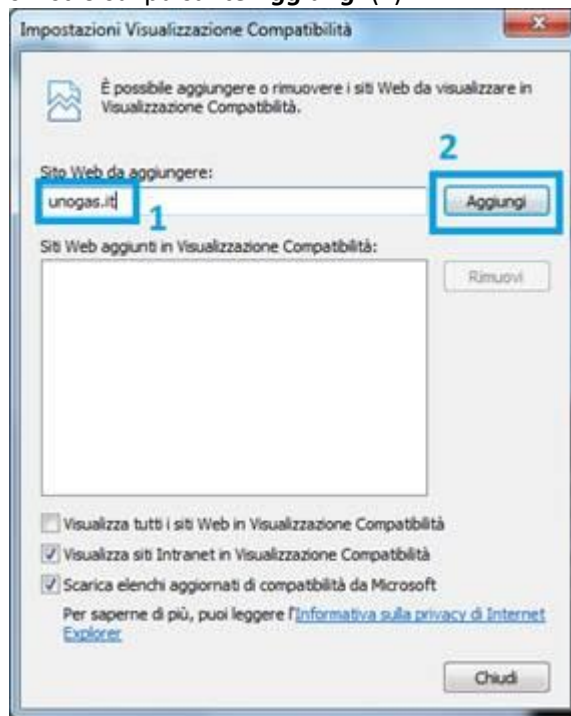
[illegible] Aggiungi (2)

Impostazioni Visualizzazione Compatibilità

È possibile aggiungere o rimuovere i siti Web da visualizzare in Visualizzazione Compatibilità.

Sito Web da aggiungere:

unogas.it

1

2

Aggiungi

Siti Web aggiunti in Visualizzazione Compatibilità:

Rimuovi

Visualizza tutti i siti Web in Visualizzazione Compatibilità

Visualizza siti Intranet in Visualizzazione Compatibilità

Scarica elenchi aggiornati di compatibilità da Microsoft

Per saperne di più, puoi leggere l'Informativa sulla privacy di Internet Explorer

Chiudi